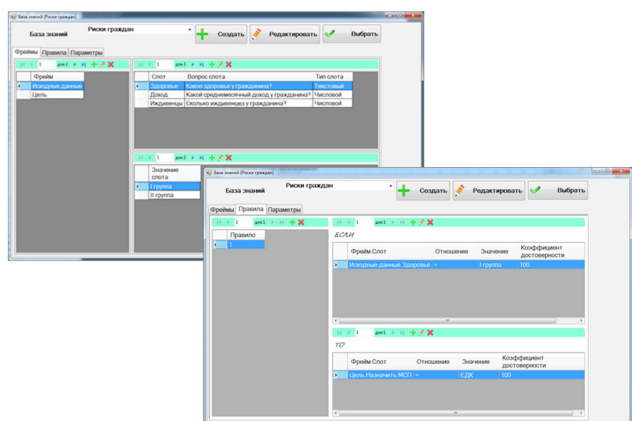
База знаний [Риски граждан]

База знаний
Риски граждан
Создать
Редактировать
Выбрать

Фреймы
Правила
Параметры

1
для 2

| Фрейм |
|---|
| Исходные данные |
| Цель |

1
для 3

| Слот | Вопрос слота | Тип слота |
|---|---|---|
| Здоровье | Какое здоровье у гражданина? | Текстовый |
| Доход | Какой среднемесячный доход у гражданина? | Числовой |
| Иждивенцы | Сколько иждивенцев у гражданина? | Числовой |

1
для 2

| Значение слота |
|---|
| I группа |
| II группа |

База знаний [Риски граждан]

База знаний
Риски граждан
Создать
Редактировать
Выбрать

Фреймы
Правила
Параметры

1
для 1

| Правило |
|---|
| 1 |

1
для 1

ЕСЛИ

| Фрейм Слот | Отношение | Значение | Коэффициент достоверности |
|---|---|---|---|
| Исходные данные.Здоровье | = | I группа | 100 |

1
для 1

ТО

| Фрейм Слот | Отношение | Значение | Коэффициент достоверности |
|---|---|---|---|
| Цель.Назначить МСП | = | ЕДК | 100 |